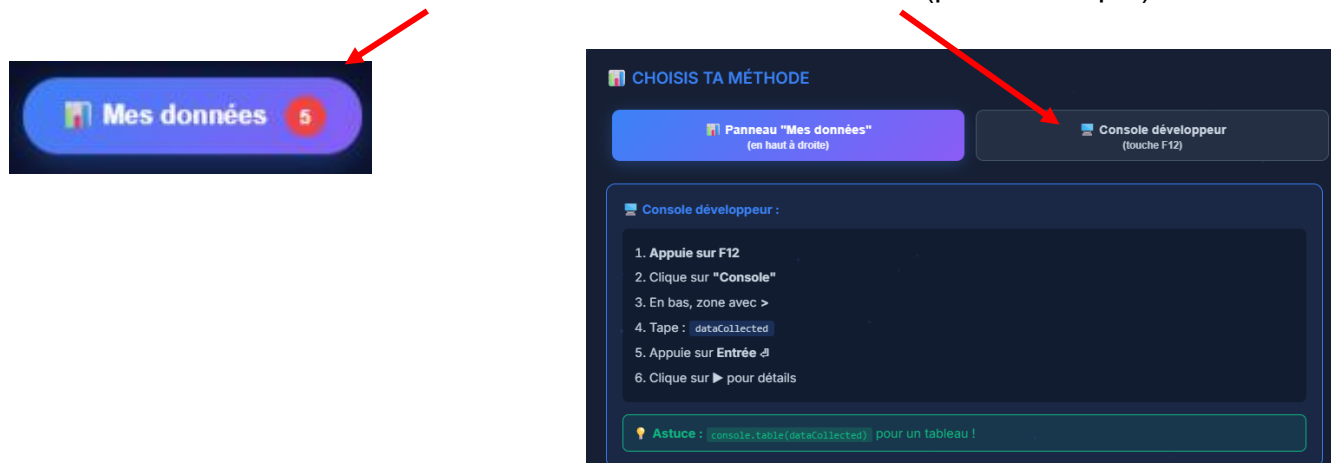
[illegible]

Mes données 5

CHOISIS TA MÉTHODE

Panneau "Mes données"
(en haut à droite)

Console développeur
(touche F12)

Console développeur :

1. Appuie sur F12
2. Clique sur "Console"
3. En bas, zone avec >
4. Tape : dataCollected
5. Appuie sur Entrée ⏎
6. Clique sur ▶ pour détails

Astuce : console.table(dataCollected) pour un tableau !